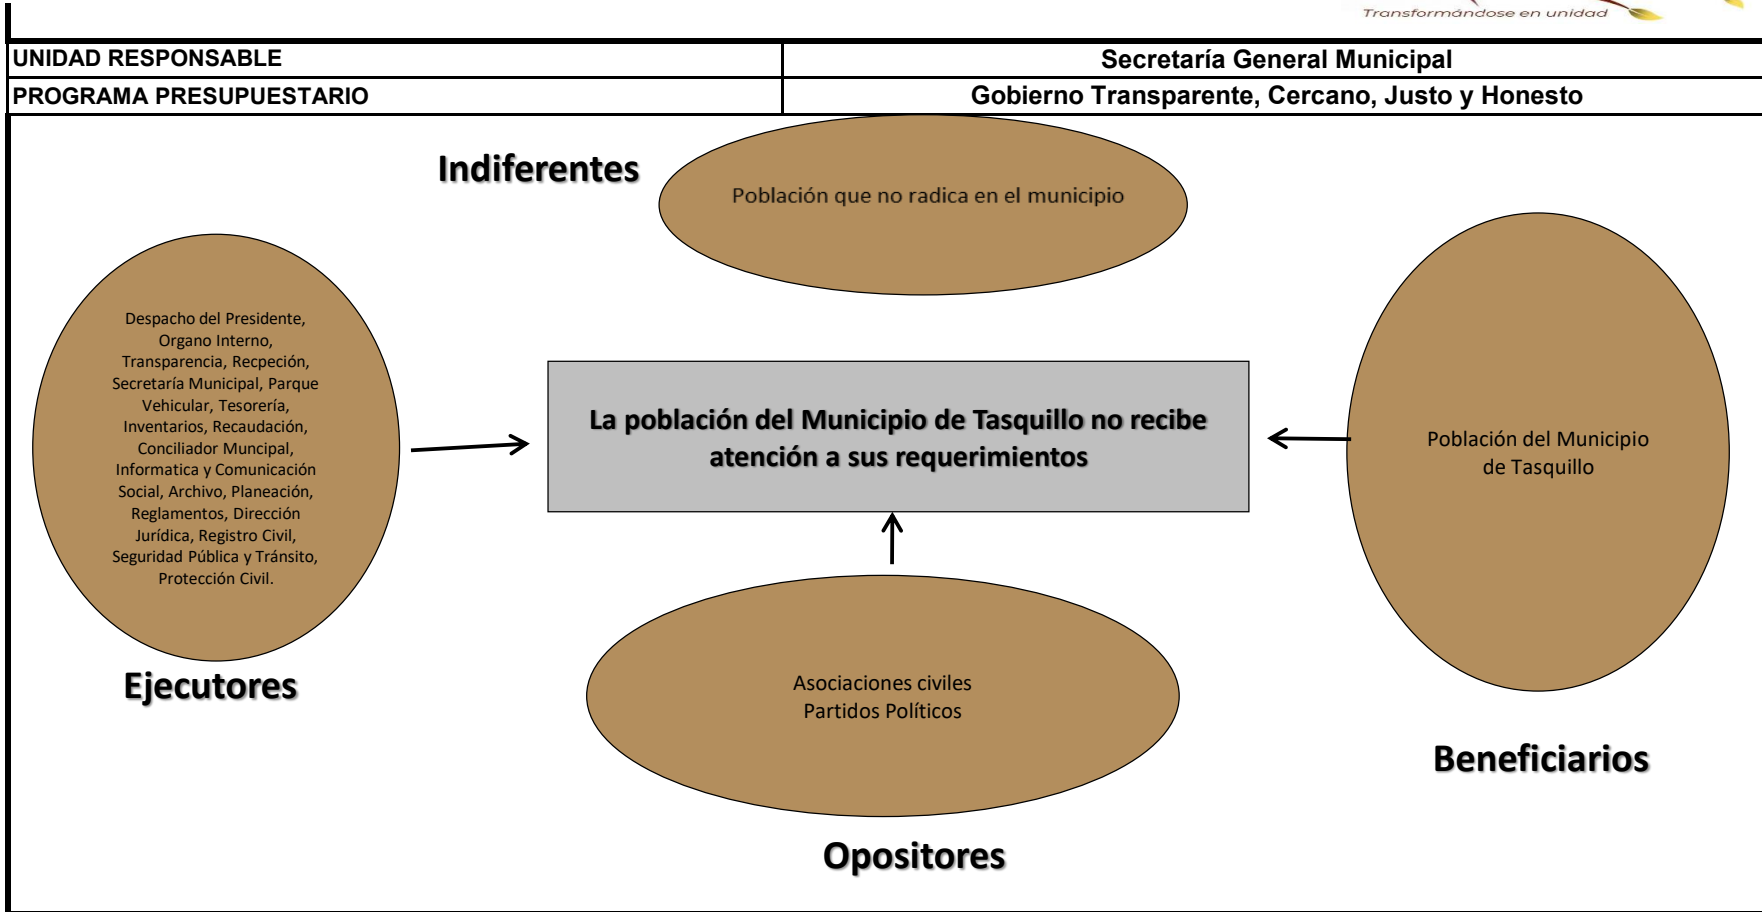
Transformándose en unidad

| UNIDAD RESPONSABLE | Secretaría General Municipal |
|---|---|
| PROGRAMA PRESUPUESTARIO | Gobierno Transparente, Cercano, Justo y Honesto |

Indiferentes

Población que no radica en el municipio

Despacho del Presidente, Organo Interno, Transparencia, Recpeción, Secretaría Municipal, Parque Vehicular, Tesorería, Inventarios, Recaudación, Conciliador Muncipal, Informatica y Comunicación Social, Archivo, Planeación, Reglamentos, Dirección Jurídica, Registro Civil, Seguridad Pública y Tránsito, Protección Civil.

La población del Municipio de Tasquillo no recibe atención a sus requerimientos

Población del Municipio de Tasquillo

Ejecutores

Asociaciones civiles
Partidos Políticos

Beneficiarios

Opositores